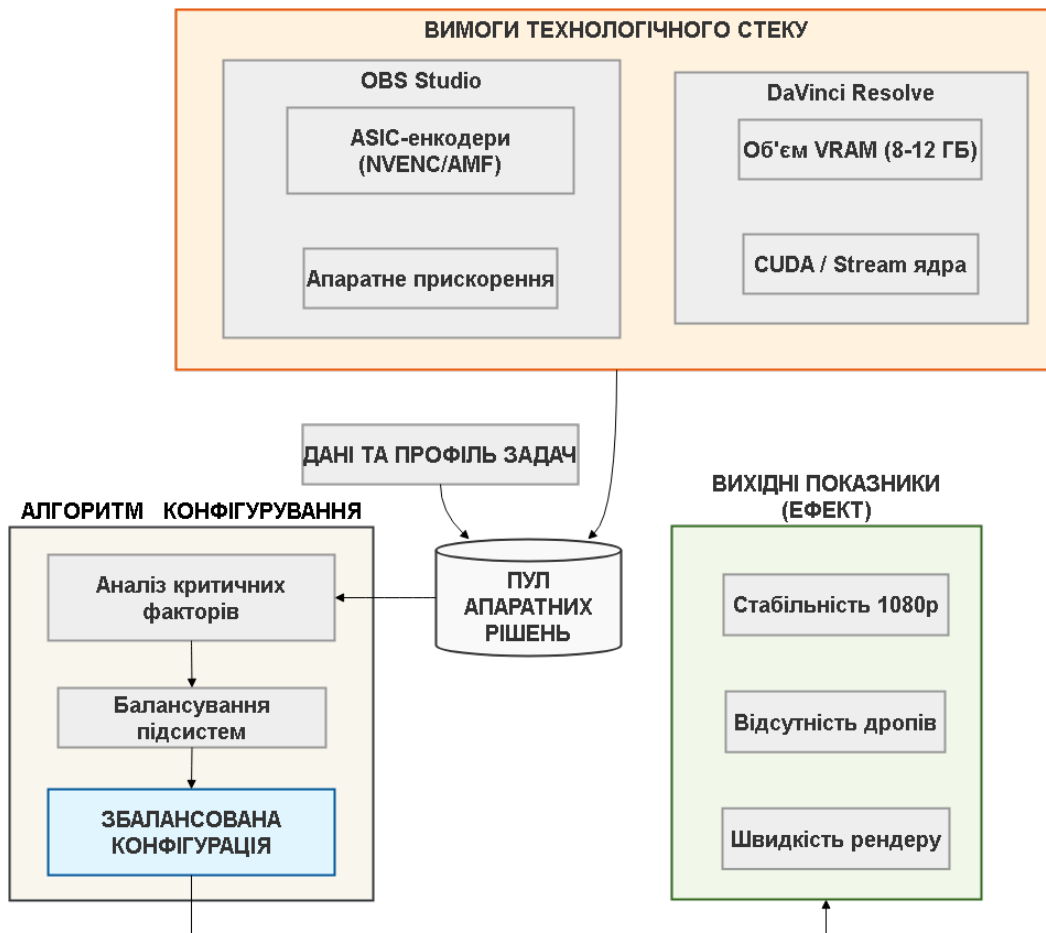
ВИМОГИ ТЕХНОЛОГІЧНОГО СТЕКУ

OBS Studio

ASIC-енкодери (NVENC/AMF)

Апаратне прискорення

DaVinci Resolve

Об'єм VRAM (8-12 ГБ)

CUDA / Stream ядра

ДАНІ ТА ПРОФІЛЬ ЗАДАЧ

АЛГОРИТМ КОНФІГУРУВАННЯ

Аналіз критичних факторів

Балансування підсистем

ЗБАЛАНСОВАНА КОНФІГУРАЦІЯ

ПУЛ АПАРАТНИХ РІШЕНЬ

ВИХІДНІ ПОКАЗНИКИ (ЕФЕКТ)

Стабільність 1080p

Відсутність дропів

Швидкість рендеру